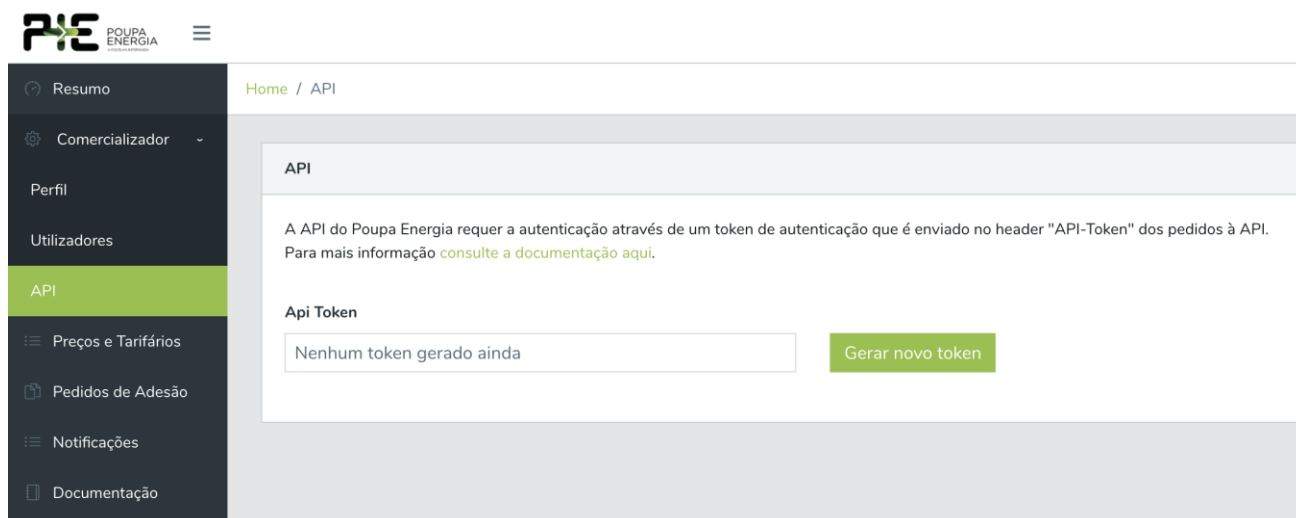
PE POUPA ENERGIA

Resumo

Comercializador

Perfil

Utilizadores

API

Preços e Tarifários

Pedidos de Adesão

Notificações

Documentação

Home / API

API

A API do Poupa Energia requer a autenticação através de um token de autenticação que é enviado no header "API-Token" dos pedidos à API. Para mais informação consulte a documentação aqui.

Api Token

Nenhum token gerado ainda

Gerar novo token